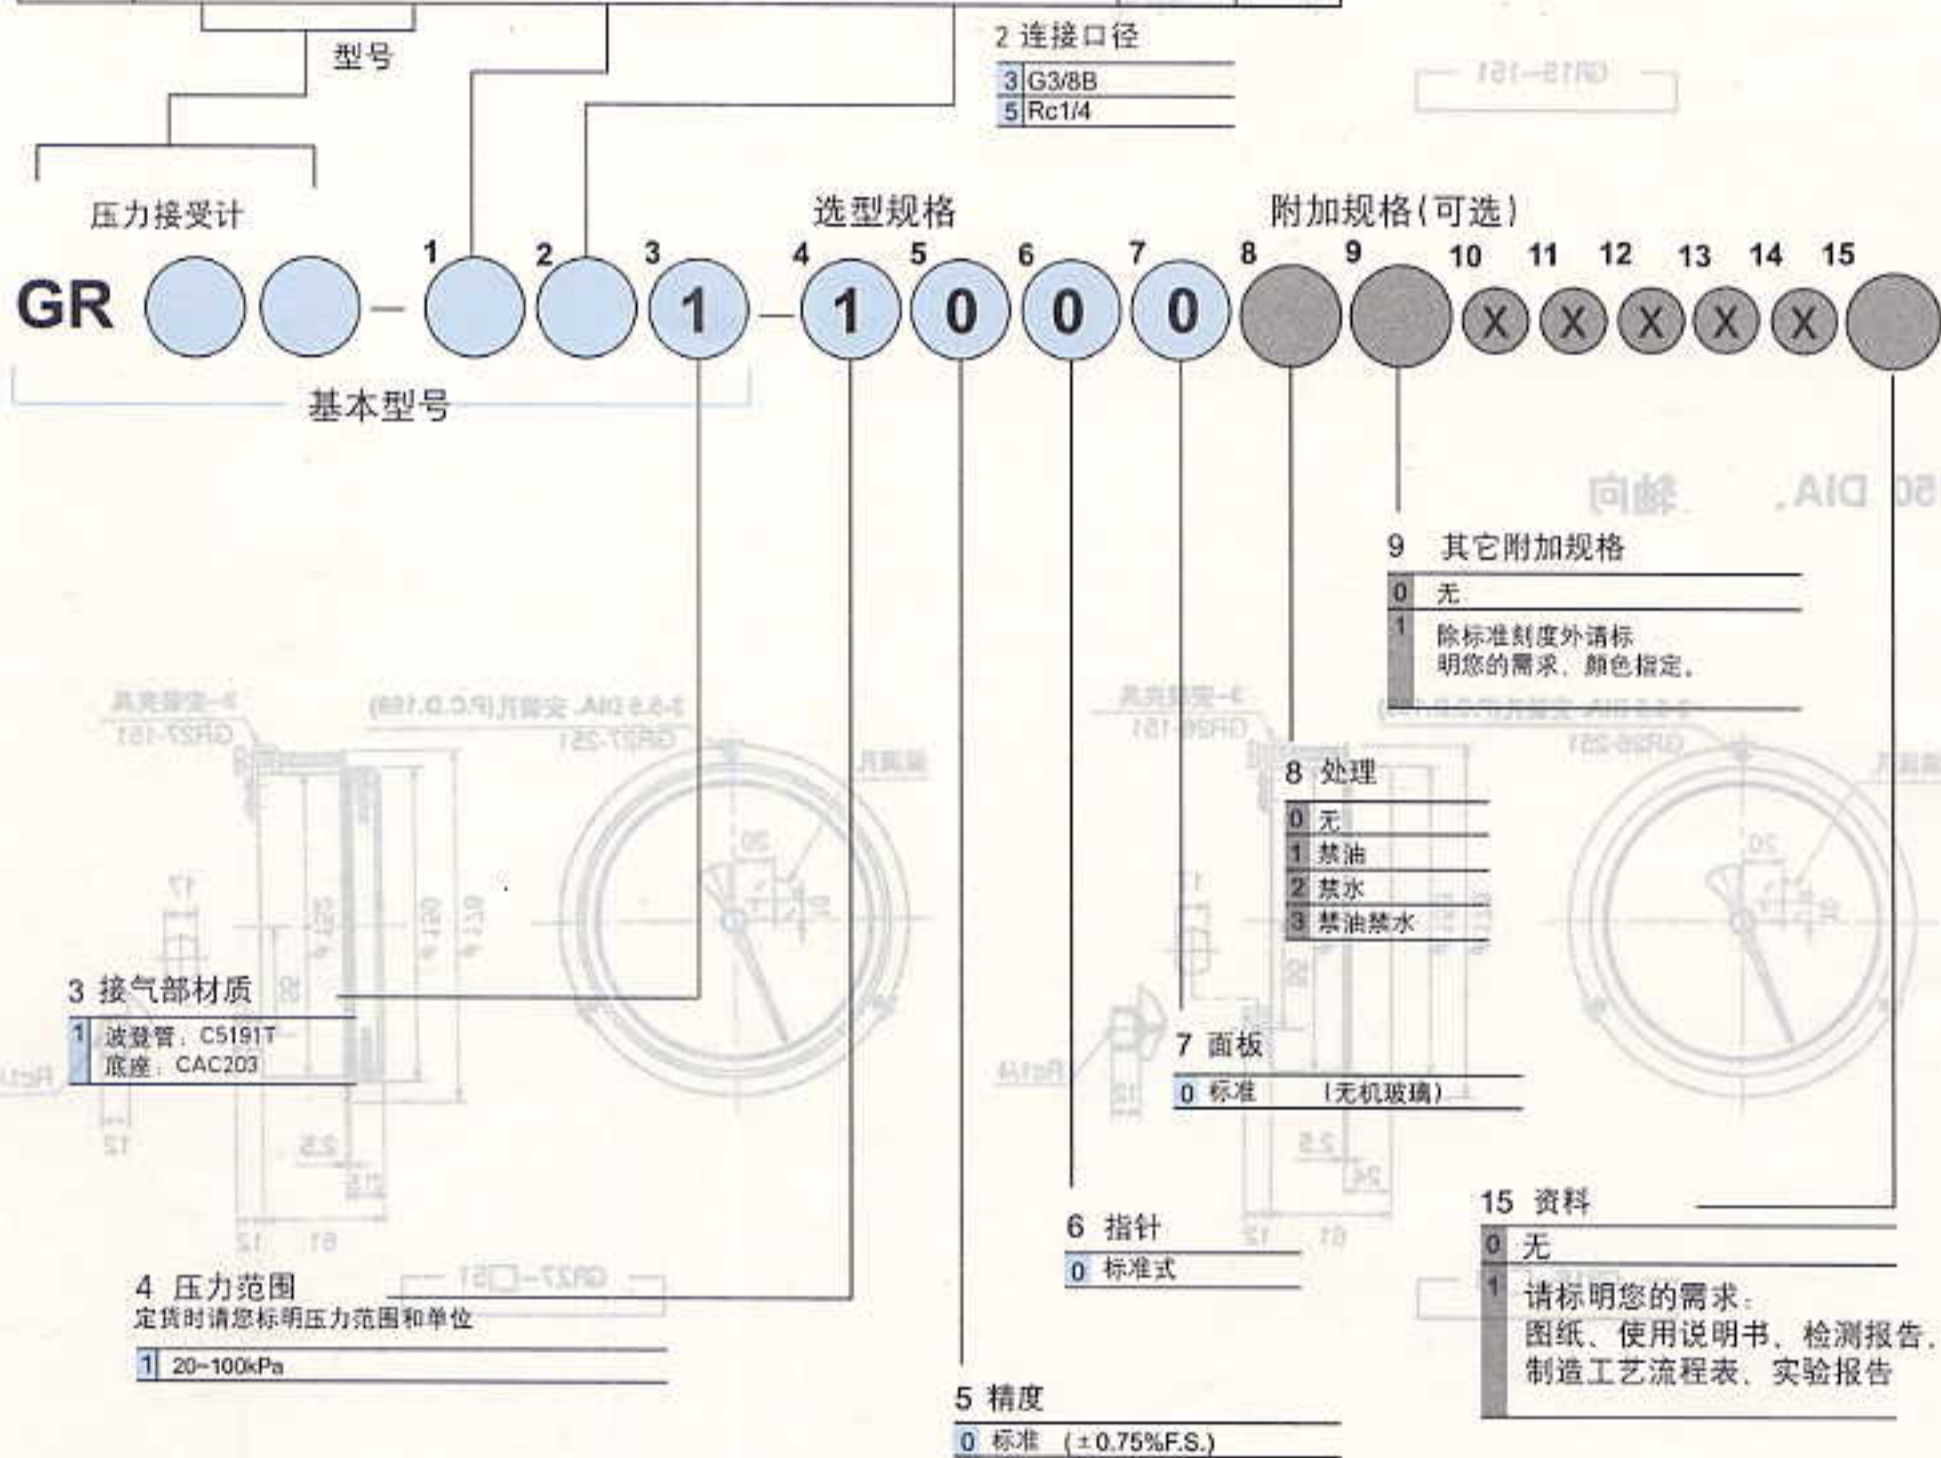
型号

2 连接口径

| 3 | G3/8B |
|---|---|
| 5 | Rc1/4 |

GR15-151

压力接受计

选型规格

附加规格(可选)

GR ○ ○ - 1 ○ 2 ○ 3 1 - 4 1 5 0 6 0 7 0 8 ○ 9 ○ 10 X 11 X 12 X 13 X 14 X 15 ○

基本型号

50 DIA、轴向

9 其它附加规格

| 0 | 无 |
|---|---|
| 1 | 除标准刻度外请标明您的需求、颜色指定。 |

8 处理

| 0 | 无 |
|---|---|
| 1 | 禁油 |
| 2 | 禁水 |
| 3 | 禁油禁水 |

3 接气部材质

| 1 | 波登管：C5191T 底座：CAC203 |
|---|---|

7 面板

| 0 | 标准 （无机玻璃） |
|---|---|

6 指针

| 0 | 标准式 |
|---|---|

15 资料

| 0 | 无 |
|---|---|
| 1 | 请标明您的需求：图纸、使用说明书、检测报告、制造工艺流程表、实验报告 |

4 压力范围
定货时请您标明压力范围和单位

| 1 | 20~100kPa |
|---|---|

5 精度

| 0 | 标准 （±0.75%F.S.） |
|---|---|